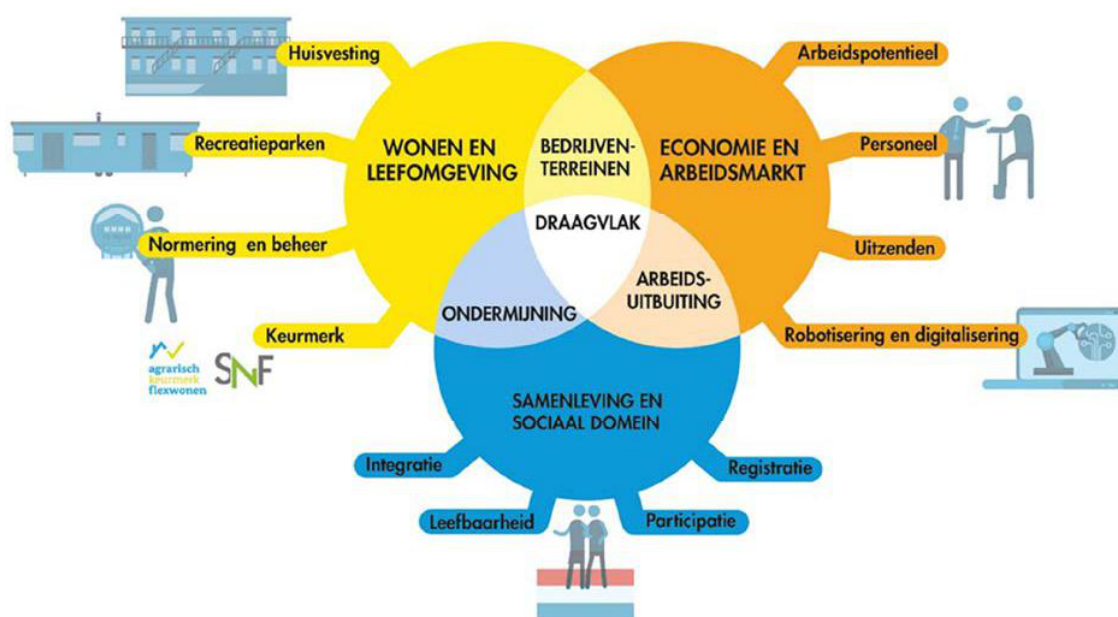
Huisvesting

Recreatieparken

Normering en beheer

Keurmerk

agrarisch keurmerk flexwonen

SNF

WONEN EN LEEFOMGEVING

BEDRIJVENTERREINEN

ECONOMIE EN ARBEIDSMARKT

Arbeidspotentieel

Personeel

Uitzenden

Robotisering en digitalisering

DRAAGVLAK

ARBEIDS-UITBUITING

ONDERMIJNING

SAMENLEVING EN SOCIAAL DOMEIN

Integratie

Leefbaarheid

Participatie

Registratie